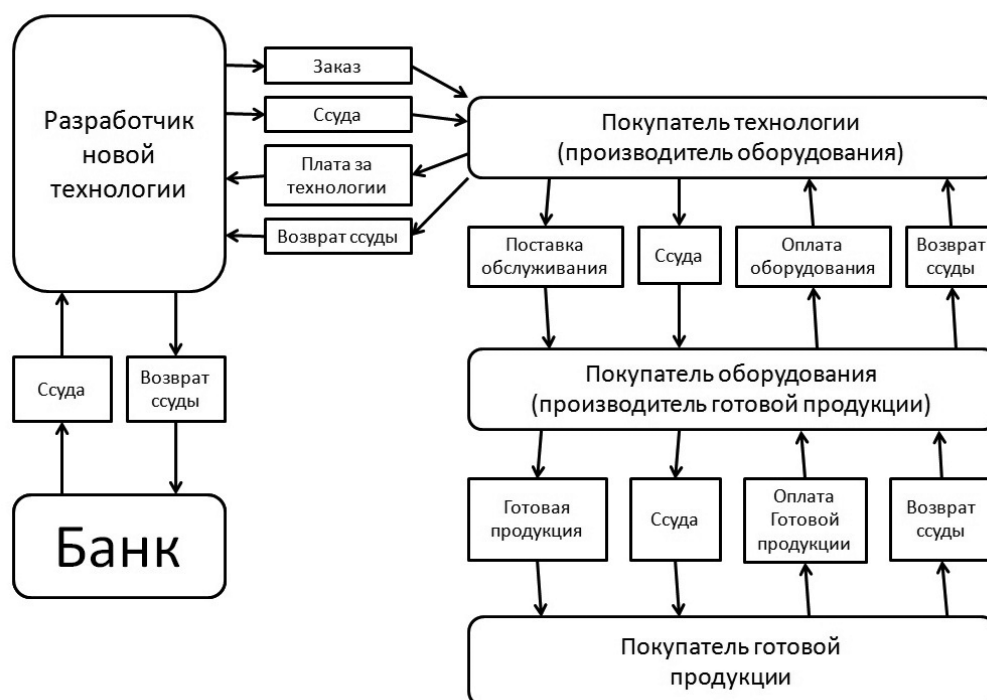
Разработчик новой технологии

Заказ

Ссуда

Плата за технологии

Возврат ссуды

Покупатель технологии (производитель оборудования)

Поставка обслуживания

Ссуда

Оплата оборудования

Возврат ссуды

Ссуда

Возврат ссуды

Покупатель оборудования (производитель готовой продукции)

Готовая продукция

Ссуда

Оплата Готовой продукции

Возврат ссуды

Банк

Покупатель готовой продукции